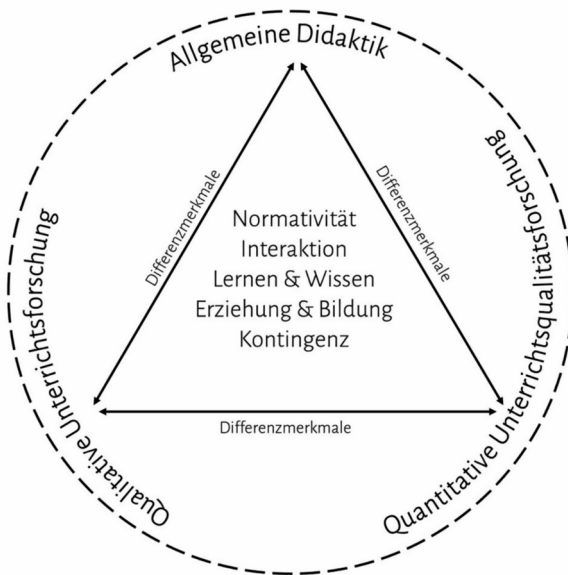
Allgemeine Didaktik

Qualitative Unterrichtsforschung

Quantitative Unterrichtsqualitätsforschung

Differenzmerkmale

Differenzmerkmale

Differenzmerkmale

Normativität
Interaktion
Lernen & Wissen
Erziehung & Bildung
Kontingenz